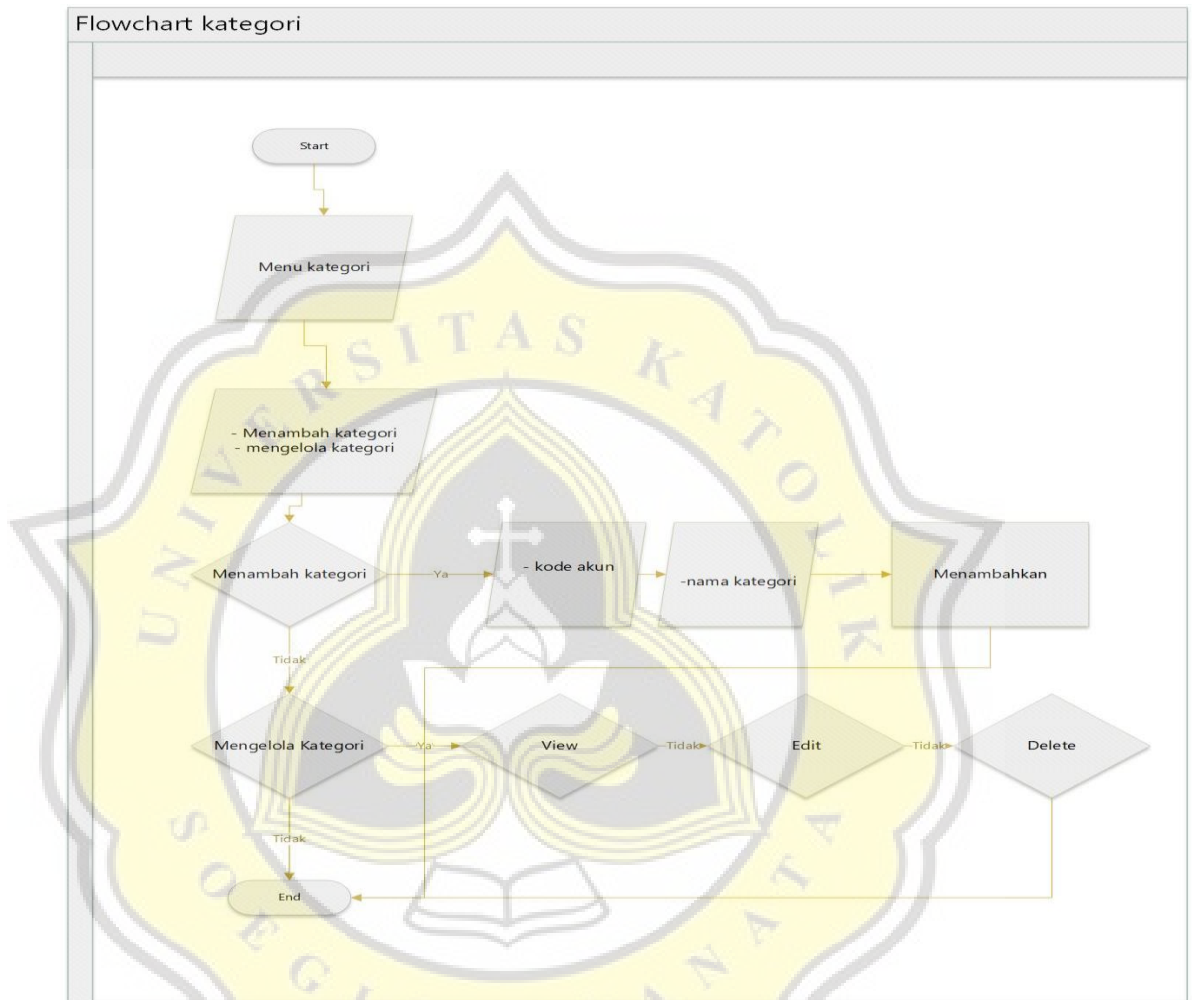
Flowchart kategori

Start

Menu kategori

- Menambah kategori
- mengelola kategori

Menambah kategori

Ya

- kode akun

-nama kategori

Menambahkan

Tidak

Mengelola Kategori

Ya

View

Tidak

Edit

Tidak

Delete

Tidak

End

UNIVERSITAS KATOLIK SOEGIJAPRANATA